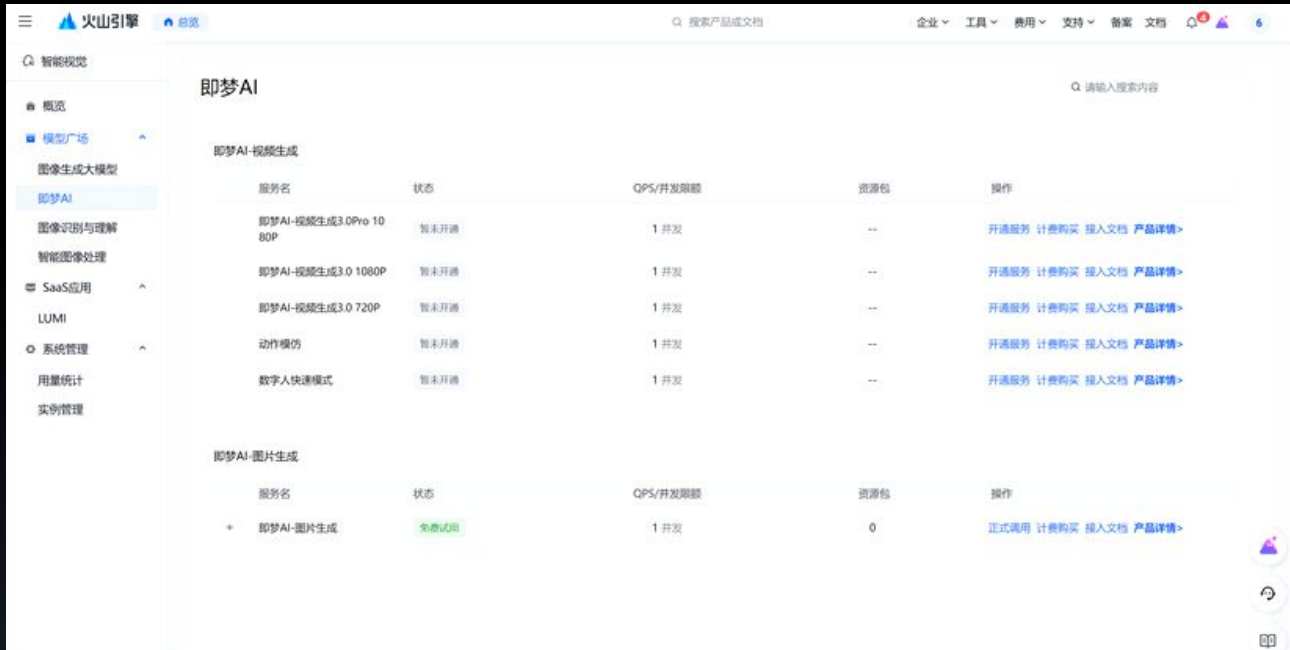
火山引擎 总览

搜索产品或文档

企业 工具 费用 支持 备案 文档 4 6

智能视觉

概览
模型广场
图像生成大模型
即梦AI
图像识别与理解
智能图像处理
SaaS应用
LUMI
系统管理
用量统计
实例管理

即梦AI

请输入搜索内容

即梦AI-视频生成

| 服务名 | 状态 | QPS/并发限额 | 资源包 | 操作 |
|---|---|---|---|---|
| 即梦AI-视频生成3.0Pro 1080P | 暂未开通 | 1 并发 | -- | 开通服务 计费购买 接入文档 产品详情> |
| 即梦AI-视频生成3.0 1080P | 暂未开通 | 1 并发 | -- | 开通服务 计费购买 接入文档 产品详情> |
| 即梦AI-视频生成3.0 720P | 暂未开通 | 1 并发 | -- | 开通服务 计费购买 接入文档 产品详情> |
| 动作模仿 | 暂未开通 | 1 并发 | -- | 开通服务 计费购买 接入文档 产品详情> |
| 数字人快速模式 | 暂未开通 | 1 并发 | -- | 开通服务 计费购买 接入文档 产品详情> |

即梦AI-图片生成

| 服务名 | 状态 | QPS/并发限额 | 资源包 | 操作 |
|---|---|---|---|---|
| + 即梦AI-图片生成 | 免费试用 | 1 并发 | 0 | 正式调用 计费购买 接入文档 产品详情> |